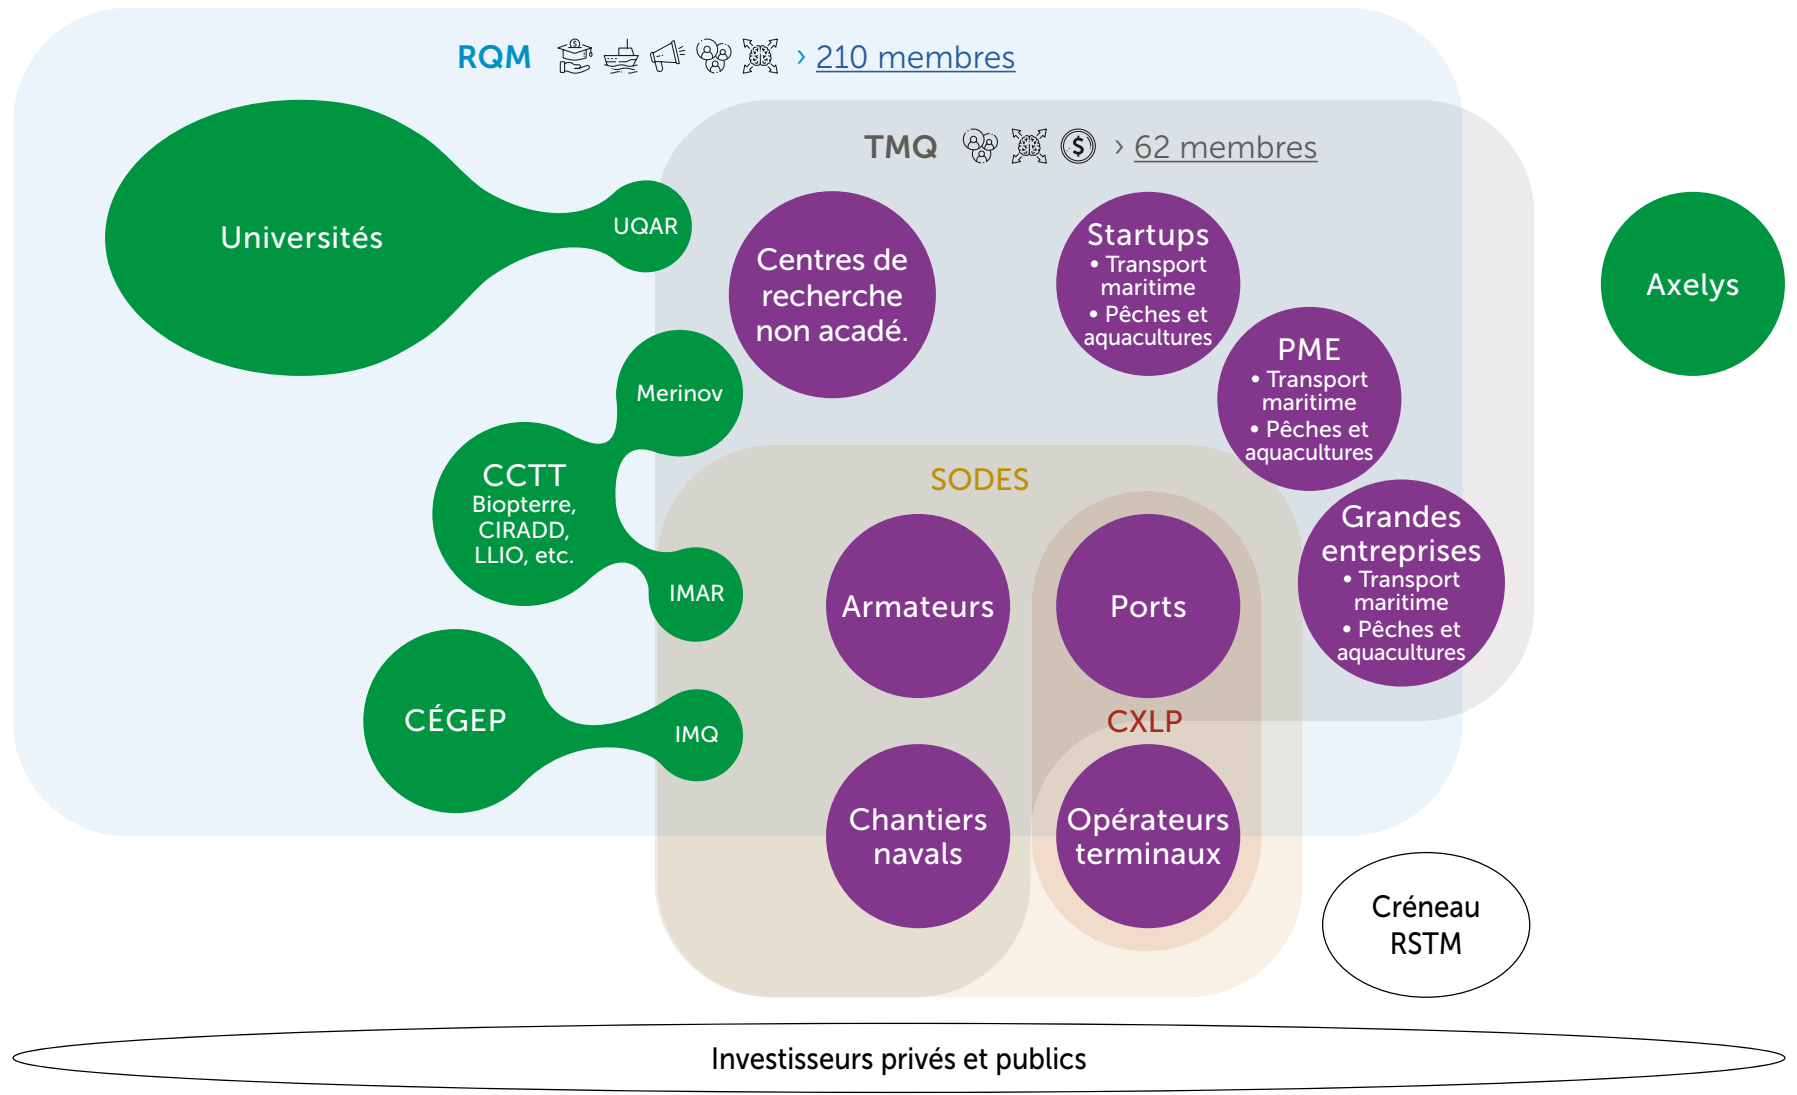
RQM › 210 membres

TMQ › 62 membres

Universités

UQAR

Centres de recherche non acadé.

Startups
• Transport maritime
• Pêches et aquacultures

Axelys

PME
• Transport maritime
• Pêches et aquacultures

Merinov

CCTT
Biopterre, CIRADD, LLIO, etc.

SODES

Grandes entreprises
• Transport maritime
• Pêches et aquacultures

IMAR

Armateurs

Ports

CÉGEP

IMQ

CXLP

Chantiers navals

Opérateurs terminaux

Créneau RSTM

Investisseurs privés et publics